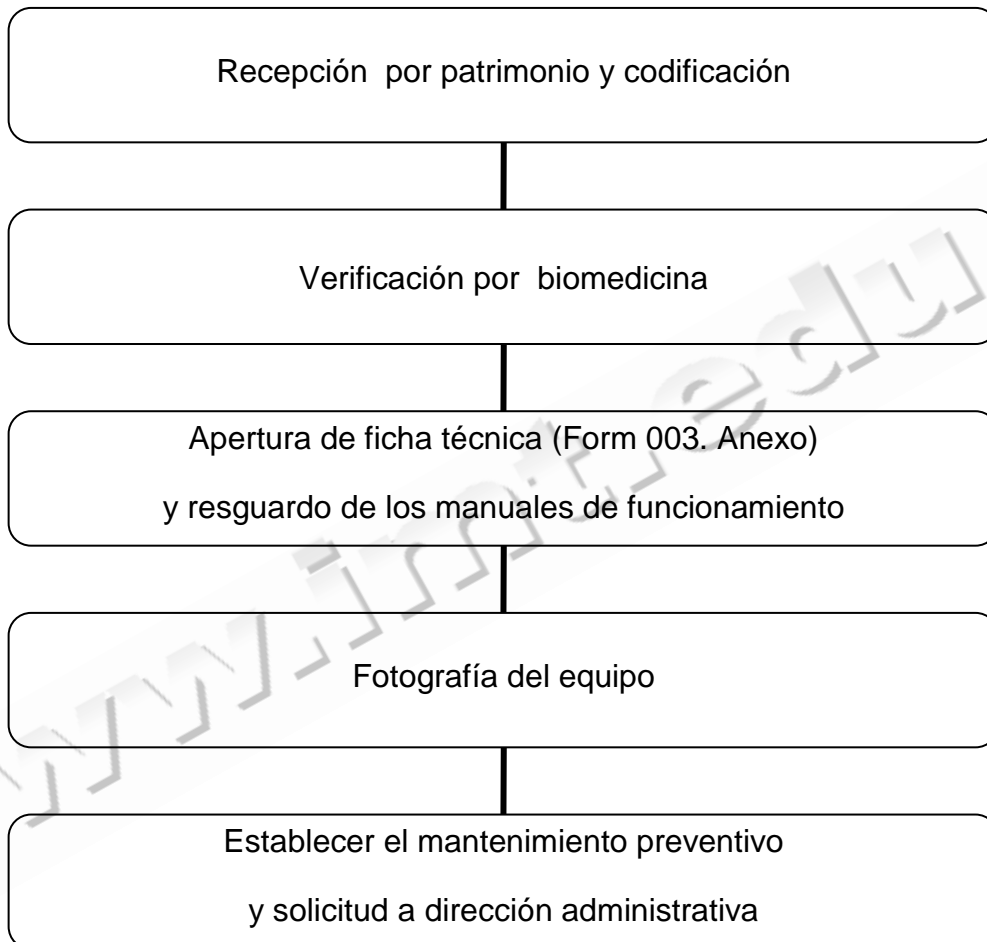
Recepción por patrimonio y codificación

Verificación por biomedicina

Apertura de ficha técnica (Form 003. Anexo)
y resguardo de los manuales de funcionamiento

Fotografía del equipo

Establecer el mantenimiento preventivo
y solicitud a dirección administrativa

www.inr.edu